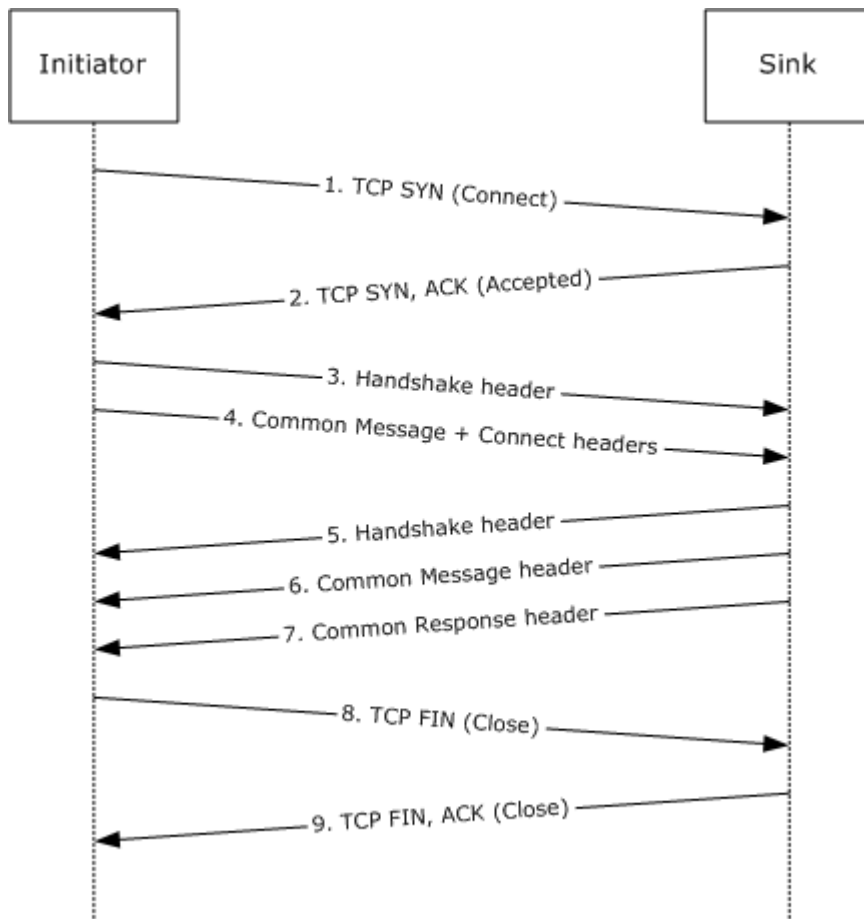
Initiator

Sink

1. TCP SYN (Connect)

2. TCP SYN, ACK (Accepted)

3. Handshake header

4. Common Message + Connect headers

5. Handshake header

6. Common Message header

7. Common Response header

8. TCP FIN (Close)

9. TCP FIN, ACK (Close)